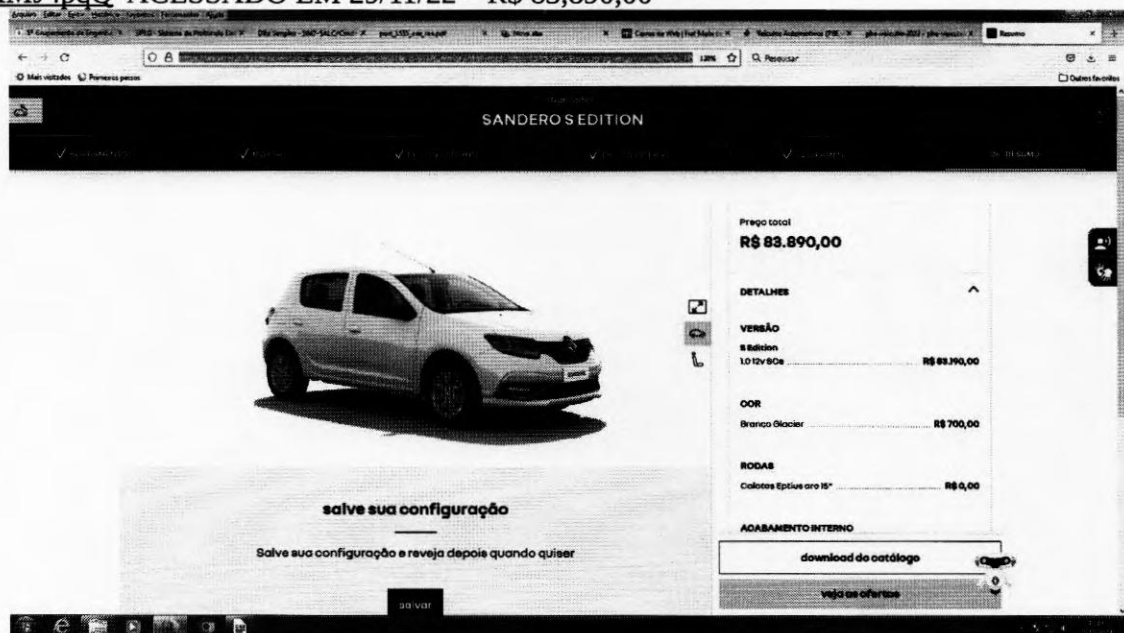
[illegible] ACESSADO EM 29/11/22 – R$ 83,890,00

Mais visitados Primeiros passos

Q Pesquisar

Outros favoritos

SANDERO S EDITION

Preço total
R$ 83.890,00

DETALHES

VERSÃO
S Edition
1.0 12v SCe R$ 83.190,00

COR
Branco Glacier R$ 700,00

RODAS
Calotas Eptius aro 15" R$ 0,00

ACABAMENTO INTERNO

salve sua configuração

Salve sua configuração e reveja depois quando quiser

salvar

download do catálogo

veja as ofertas